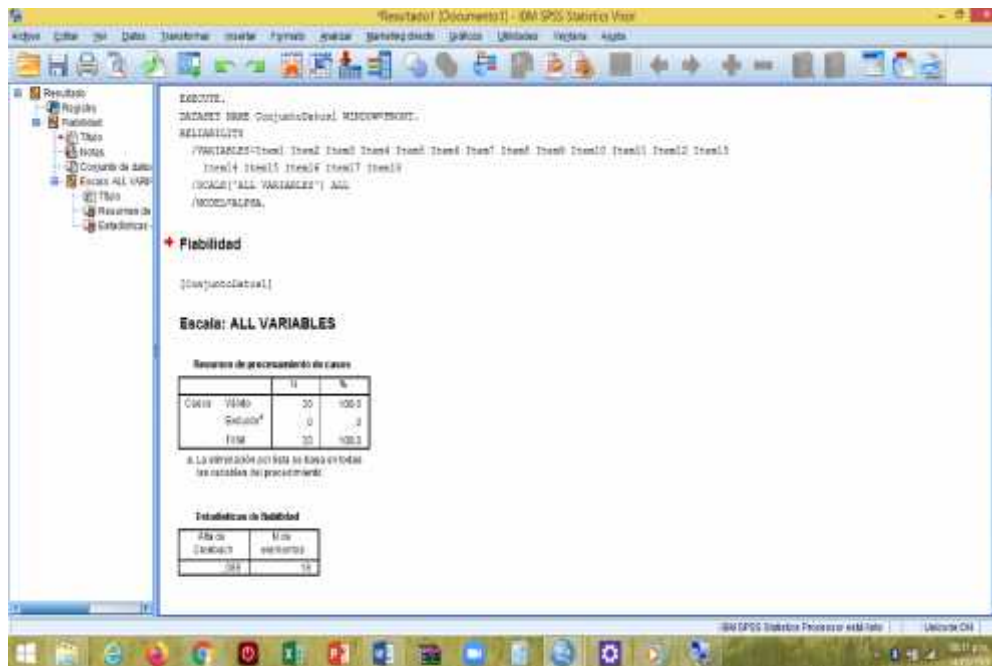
*Resultado1 [Documento1] - IBM SPSS Statistics Visor

Archivo Editar Ver Datos Transformar Insertar Formato Analizar Marketing directo Gráficos Utilidades Ventana Ayuda

Resultado
Registro
Fiabilidad
Título
Notas
Conjunto de datos
Escala: ALL VARI
Título
Resumen de
Estadísticas

EXECUTE.
DATASET NAME ConjuntoDatos1 WINDOW=FRONT.
RELIABILITY
/VARIABLES=Item1 Item2 Item3 Item4 Item5 Item6 Item7 Item8 Item9 Item10 Item11 Item12 Item13
Item14 Item15 Item16 Item17 Item18
/SCALE('ALL VARIABLES') ALL
/MODEL=ALPHA.

Fiabilidad

[ConjuntoDatos1]

Escala: ALL VARIABLES

Resumen de procesamiento de casos

| | | N | % |
|---|---|---|---|
| Casos | Válido | 30 | 100.0 |
| | Excluido$^a$ | 0 | .0 |
| | Total | 30 | 100.0 |

a. La eliminación por lista se basa en todas las variables del procedimiento.

Estadísticas de fiabilidad

| Alfa de Cronbach | N de elementos |
|---|---|
| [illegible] | 18 |

IBM SPSS Statistics Processor está listo | Unicode:ON